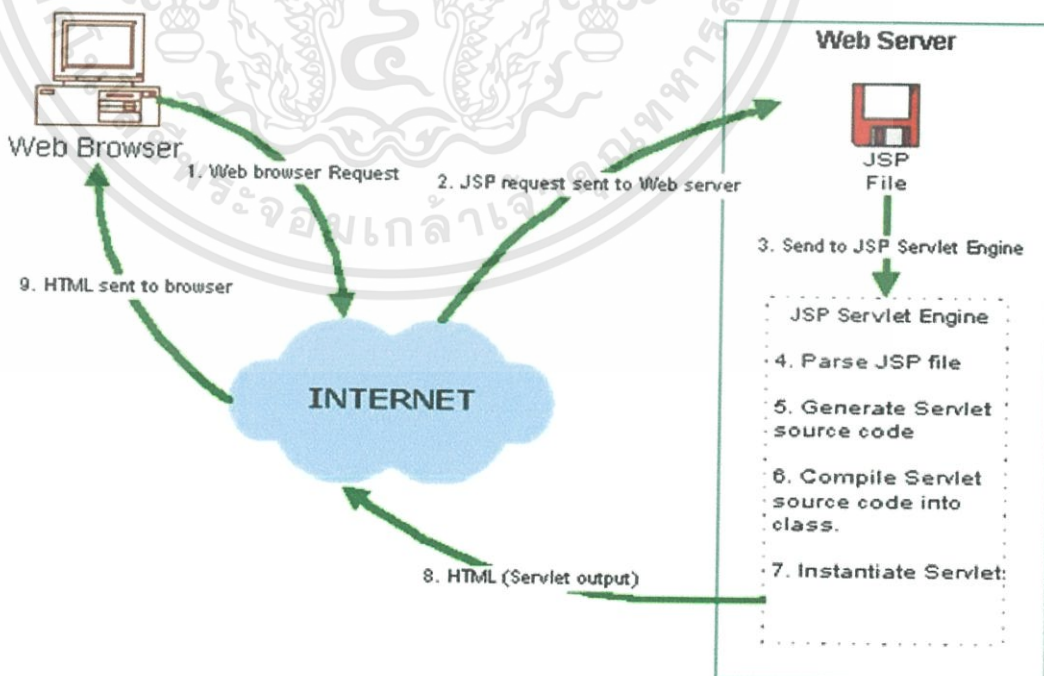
Web Server

Web Browser

1. Web browser Request

2. JSP request sent to Web server

JSP File

3. Send to JSP Servlet Engine

9. HTML sent to browser

JSP Servlet Engine

4. Parse JSP file

5. Generate Servlet source code

INTERNET

6. Compile Servlet source code into class.

8. HTML (Servlet output)

7. Instantiate Servlet

พระจอมเกล้าเจ้าคุณทหาร